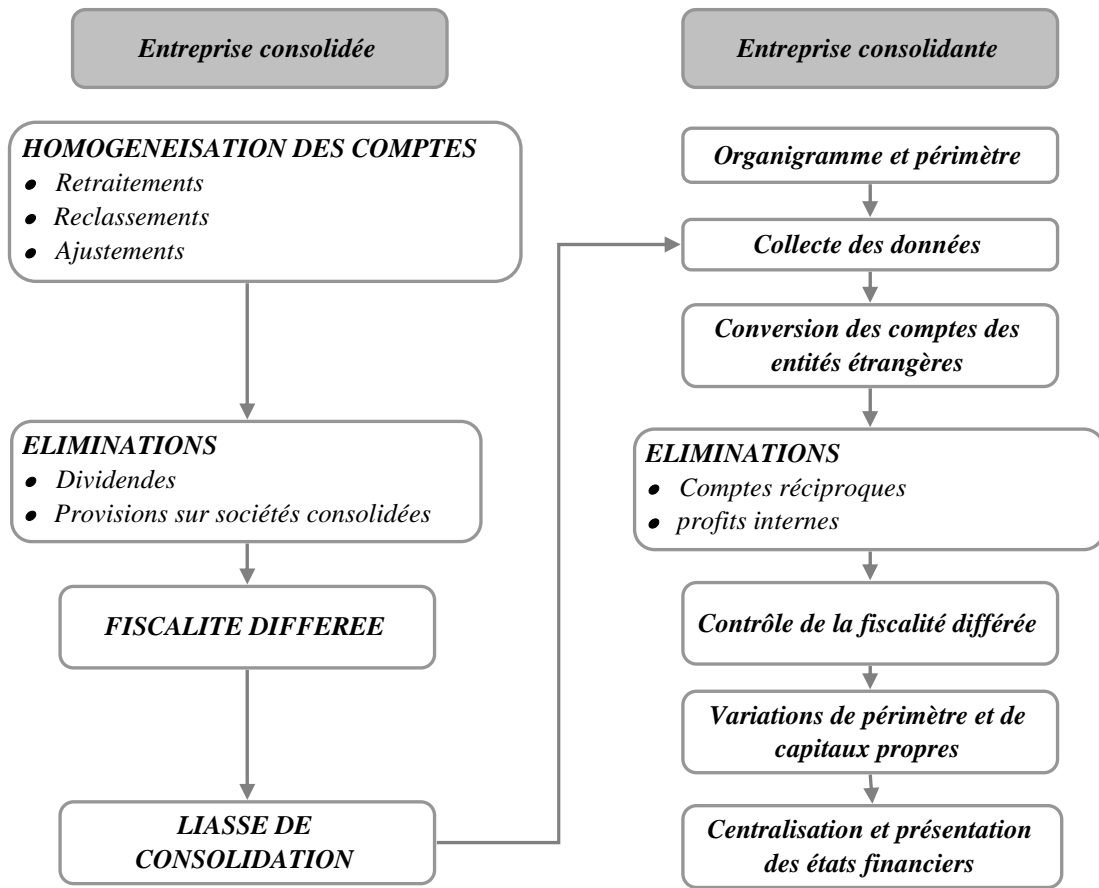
Entreprise consolidée

HOMOGENEISATION DES COMPTES
- Retraitements
- Reclassements
- Ajustements

ELIMINATIONS
- Dividendes
- Provisions sur sociétés consolidées

FISCALITE DIFFEREE

LIASSE DE CONSOLIDATION

Entreprise consolidante

Organigramme et périmètre

Collecte des données

Conversion des comptes des entités étrangères

ELIMINATIONS
- Comptes réciproques
- profits internes

Contrôle de la fiscalité différée

Variations de périmètre et de capitaux propres

Centralisation et présentation des états financiers